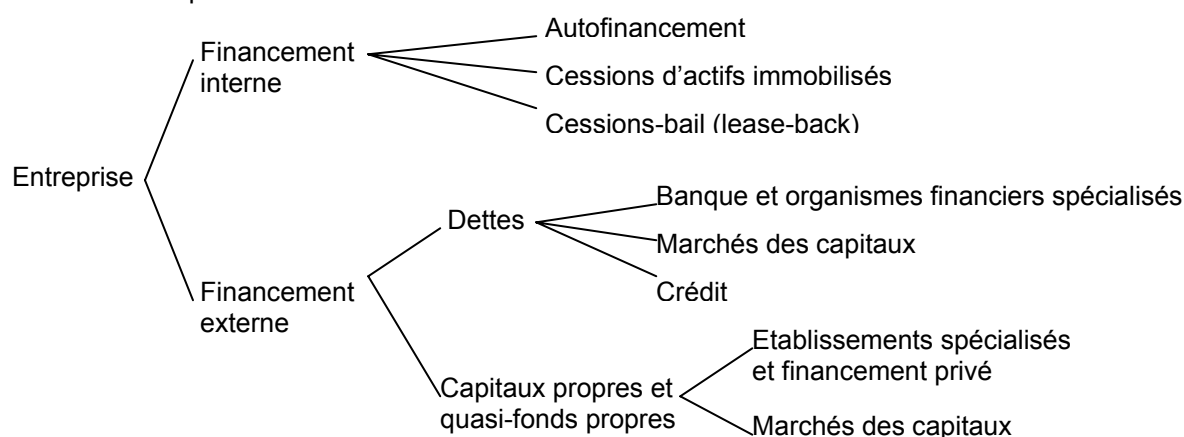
Entreprise

Financement interne

Autofinancement

Cessions d'actifs immobilisés

Cessions-bail (lease-back)

Financement externe

Dettes

Banque et organismes financiers spécialisés

Marchés des capitaux

Crédit

Capitaux propres et quasi-fonds propres

Etablissements spécialisés et financement privé

Marchés des capitaux